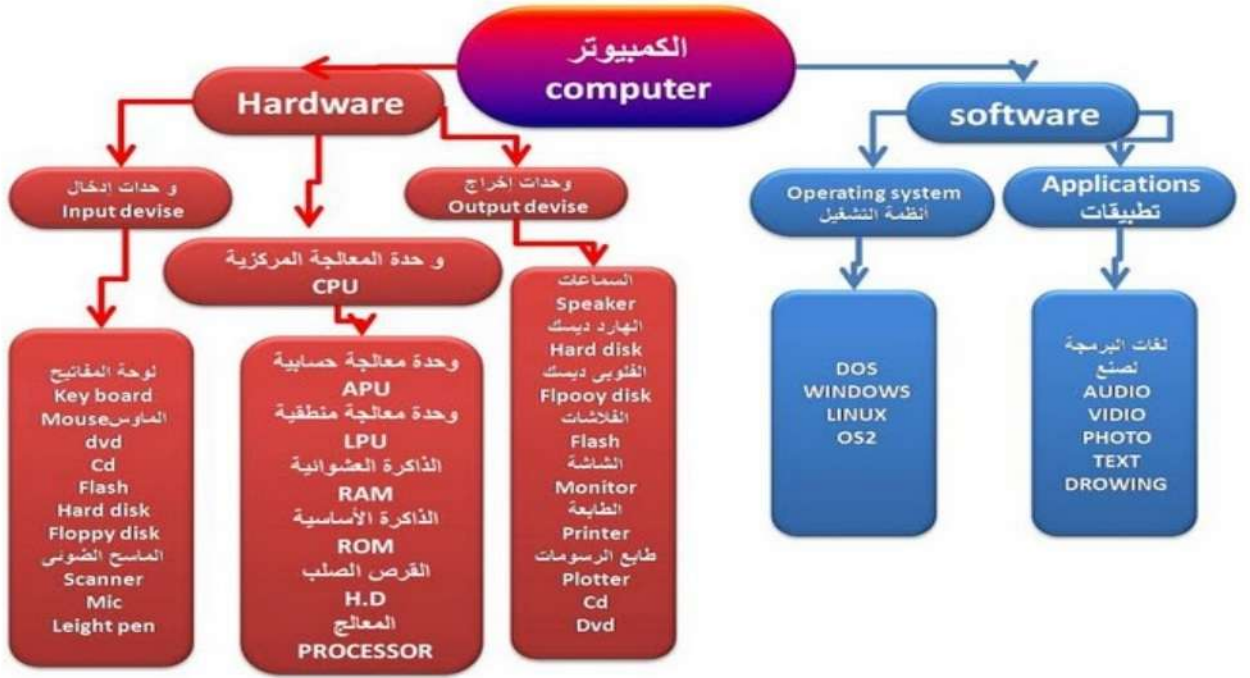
الكمبيوتر
computer

Hardware

و حدات ادخال
Input devise

و حدة المعالجة المركزية
CPU

وحدات إخراج
Output devise

لوحة المفاتيح
Key board
الماوسMouse
dvd
Cd
Flash
Hard disk
Floppy disk
الماسح الضوئى
Scanner
Mic
Leight pen

وحدة معالجة حسابية
APU
وحدة معالجة منطقية
LPU
الذاكرة العشوائية
RAM
الذاكرة الأساسية
ROM
القرص الصلب
H.D
المعالج
PROCESSOR

السماعات
Speaker
الهارد ديسك
Hard disk
الفلوبى ديسك
Flpooy disk
الفلاشات
Flash
الشاشة
Monitor
الطابعة
Printer
طابع الرسومات
Plotter
Cd
Dvd

software

Operating system
أنظمة التشغيل

Applications
تطبيقات

DOS
WINDOWS
LINUX
OS2

لغات البرمجة
لصنع
AUDIO
VIDIO
PHOTO
TEXT
DROWING